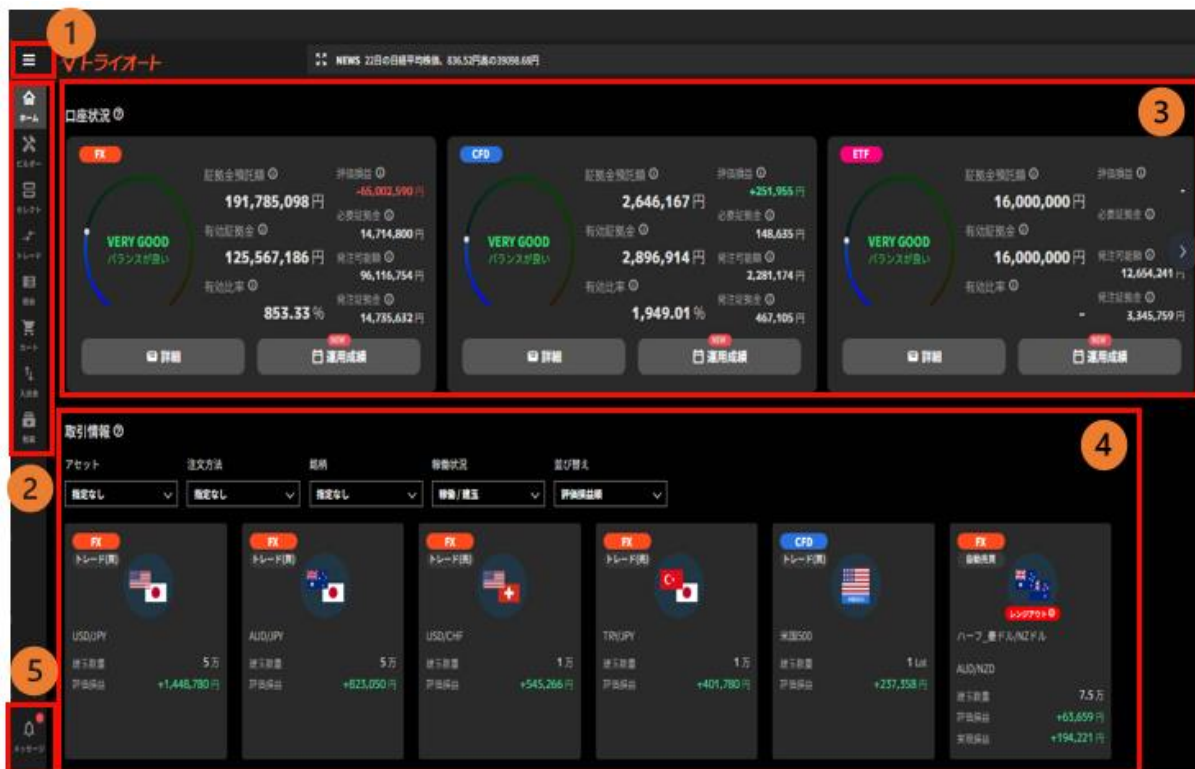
1
≡
トライオート
NEWS 22日の日経平均株価、636.52円高の39098.68円

ホーム
ビルダー
セレクト
トレード
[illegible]
カート
入出金
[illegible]

口座状況

3

FX
VERY GOOD
バランスが良い
証拠金預託額
191,785,098円
有効証拠金
125,567,186円
有効比率
853.33%
評価損益
-65,002,590円
必要証拠金
14,714,800円
発注可能額
96,116,754円
発注証拠金
14,735,632円
詳細
NEW
運用成績

CFD
VERY GOOD
バランスが良い
証拠金預託額
2,646,167円
有効証拠金
2,896,914円
有効比率
1,949.01%
評価損益
+251,955円
必要証拠金
148,635円
発注可能額
2,281,174円
発注証拠金
467,105円
詳細
NEW
運用成績

ETF
VERY GOOD
バランスが良い
証拠金預託額
16,000,000円
有効証拠金
16,000,000円
有効比率
-
評価損益
-
必要証拠金
-
発注可能額
12,654,241円
発注証拠金
3,345,759円
詳細
NEW
運用成績

2

取引情報

4

アセット
指定なし
注文方法
指定なし
銘柄
指定なし
稼働状況
稼働/建玉
並び替え
評価損益順

FX
トレード(買)
USD/JPY
建玉数量 5万
評価損益 +1,448,780円

FX
トレード(買)
AUD/JPY
建玉数量 5万
評価損益 +823,050円

FX
トレード(買)
USD/CHF
建玉数量 1万
評価損益 +545,266円

FX
トレード(買)
TRY/JPY
建玉数量 1万
評価損益 +401,780円

CFD
トレード(買)
米国500
建玉数量 1Lot
評価損益 +237,358円

FX
自動売買
レンジアウト
ハーフ_豪ドル/NZドル
AUD/NZD
建玉数量 7.5万
評価損益 +63,659円
実現損益 +194,221円

5
メッセージ